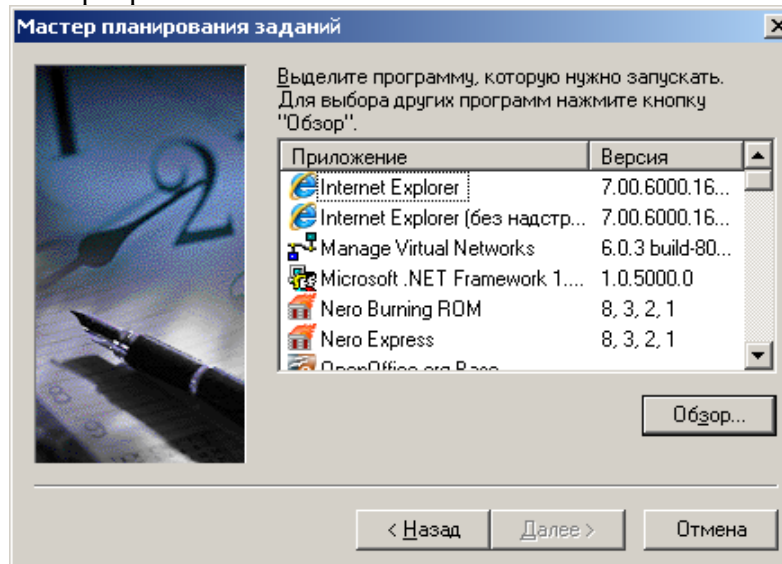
Мастер планирования заданий

Выделите программу, которую нужно запускать. Для выбора других программ нажмите кнопку "Обзор".

| Приложение | Версия |
|---|---|
| Internet Explorer | 7.00.6000.16... |
| Internet Explorer (без надстр... | 7.00.6000.16... |
| Manage Virtual Networks | 6.0.3 build-80... |
| Microsoft .NET Framework 1.... | 1.0.5000.0 |
| Nero Burning ROM | 8, 3, 2, 1 |
| Nero Express | 8, 3, 2, 1 |
| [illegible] | |

Обзор...

< Назад | Далее > | Отмена